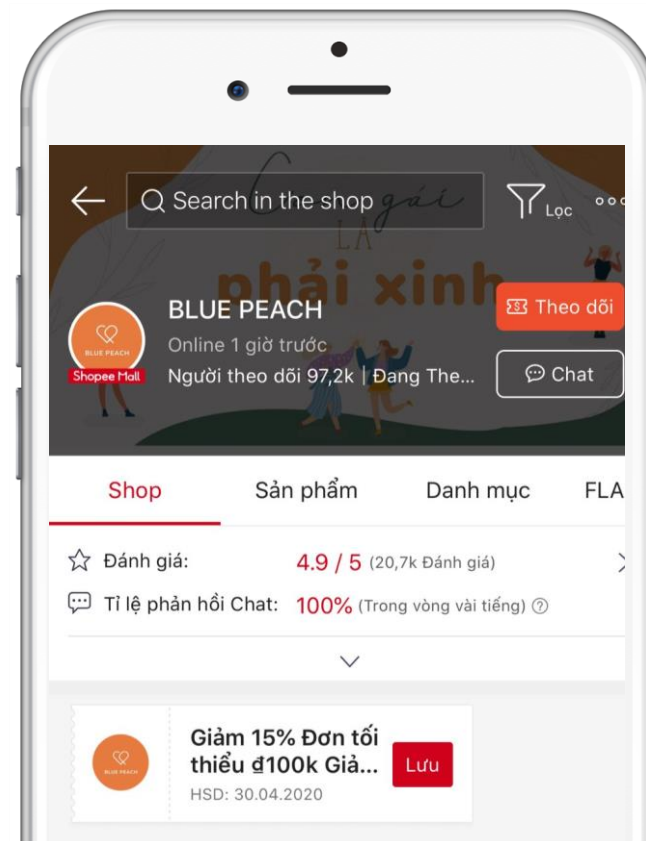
Search in the shop

Lọc

gái

LÀ

phải xinh

BLUE PEACH

BLUE PEACH

Online 1 giờ trước

Shopee Mall

Người theo dõi 97,2k | Đang The...

Theo dõi

Chat

Shop

Sản phẩm

Danh mục

FLA

Đánh giá: 4.9 / 5 (20,7k Đánh giá)

Tỉ lệ phản hồi Chat: 100% (Trong vòng vài tiếng)

BLUE PEACH

Giảm 15% Đơn tối thiểu đ100k Giả...

HSD: 30.04.2020

Lưu